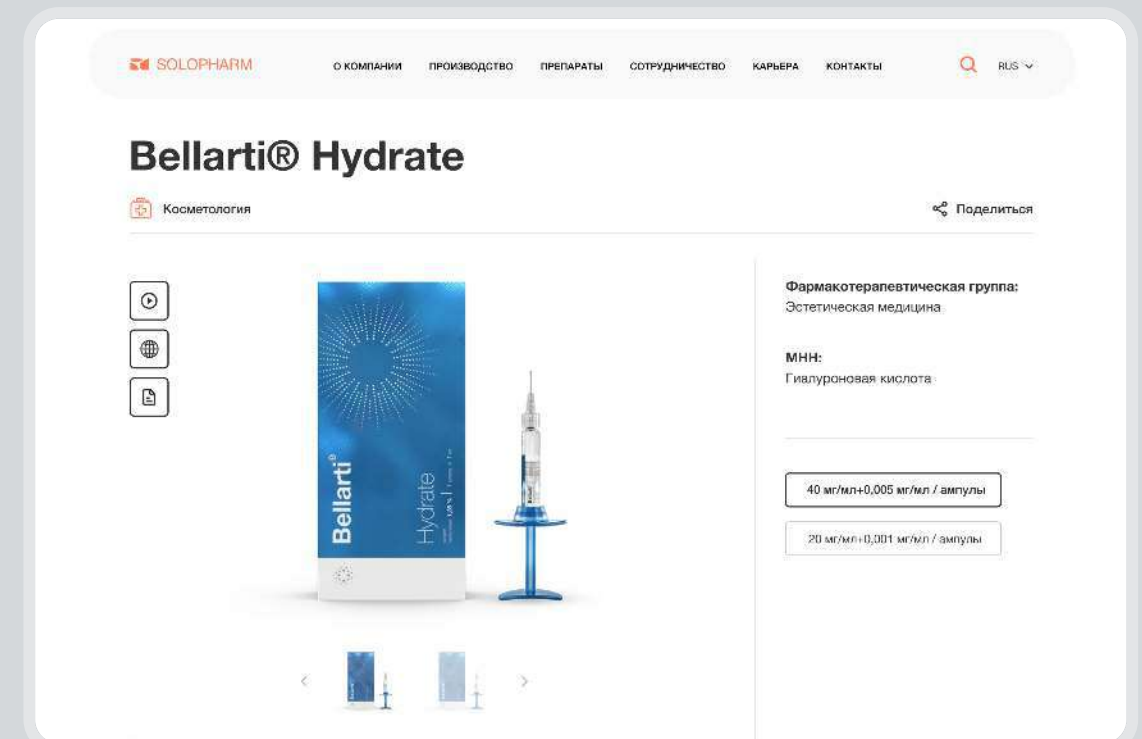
SOLOPHARM

О КОМПАНИИ ПРОИЗВОДСТВО ПРЕПАРАТЫ СОТРУДНИЧЕСТВО КАРЬЕРА КОНТАКТЫ

RUS

Bellarti® Hydrate

Косметология

Поделиться

Bellarti®

Hydrate

Фармакотерапевтическая группа:
Эстетическая медицина

МНН:
Гиалуроновая кислота

40 мг/мл+0,005 мг/мл / ампулы

20 мг/мл+0,001 мг/мл / ампулы